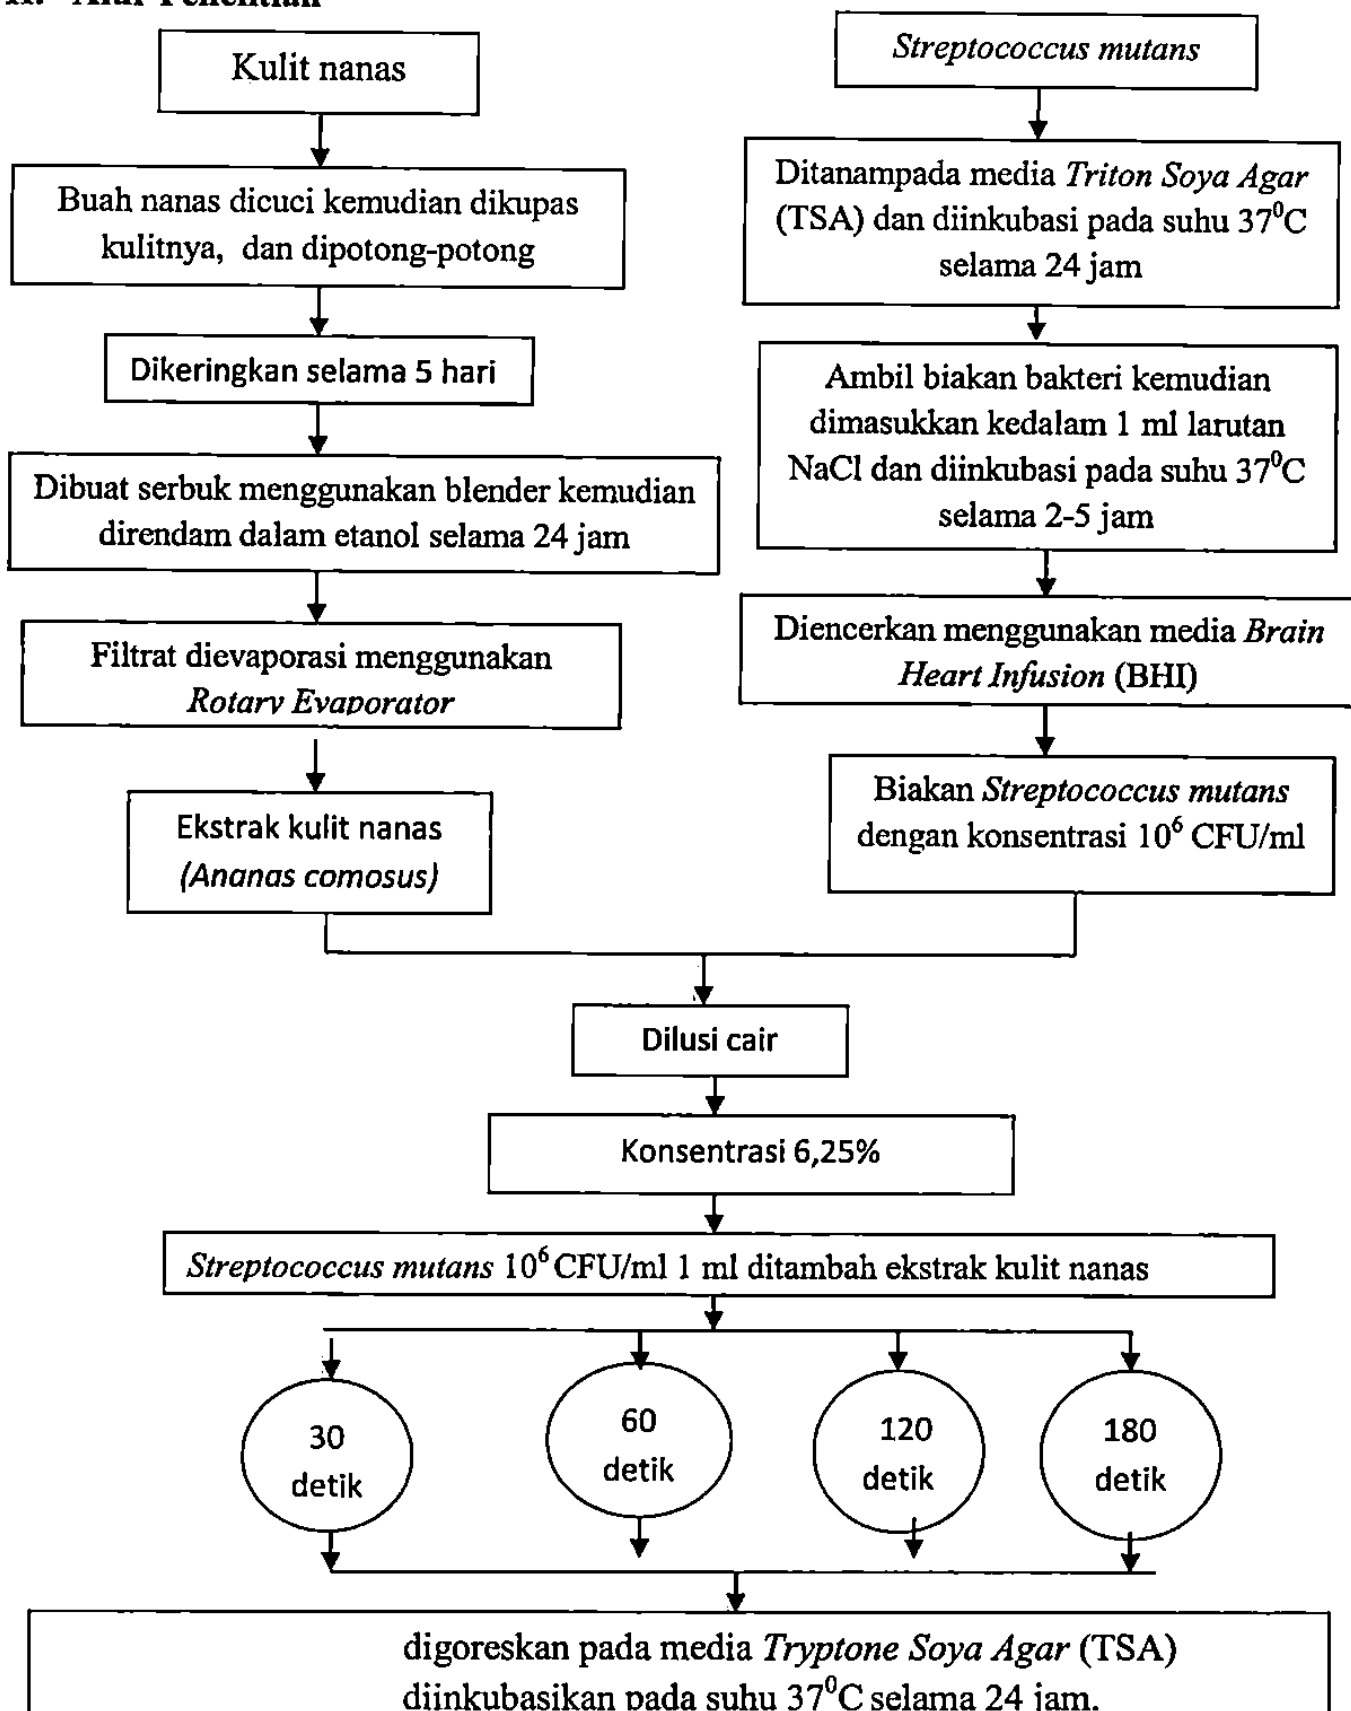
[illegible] Alur Penelitian

Kulit nanas

Buah nanas dicuci kemudian dikupas kulitnya, dan dipotong-potong

Dikeringkan selama 5 hari

Dibuat serbuk menggunakan blender kemudian direndam dalam etanol selama 24 jam

Filtrat dievaporasi menggunakan *Rotary Evaporator*

Ekstrak kulit nanas *(Ananas comosus)*

*Streptococcus mutans*

Ditanampada media *Triton Soya Agar* (TSA) dan diinkubasi pada suhu $37^0$C selama 24 jam

Ambil biakan bakteri kemudian dimasukkan kedalam 1 ml larutan NaCl dan diinkubasi pada suhu $37^0$C selama 2-5 jam

Diencerkan menggunakan media *Brain Heart Infusion* (BHI)

Biakan *Streptococcus mutans* dengan konsentrasi $10^6$ CFU/ml

Dilusi cair

Konsentrasi 6,25%

*Streptococcus mutans* $10^6$ CFU/ml 1 ml ditambah ekstrak kulit nanas

30 detik

60 detik

120 detik

180 detik

digoreskan pada media *Tryptone Soya Agar* (TSA) diinkubasikan pada suhu $37^0$C selama 24 jam.